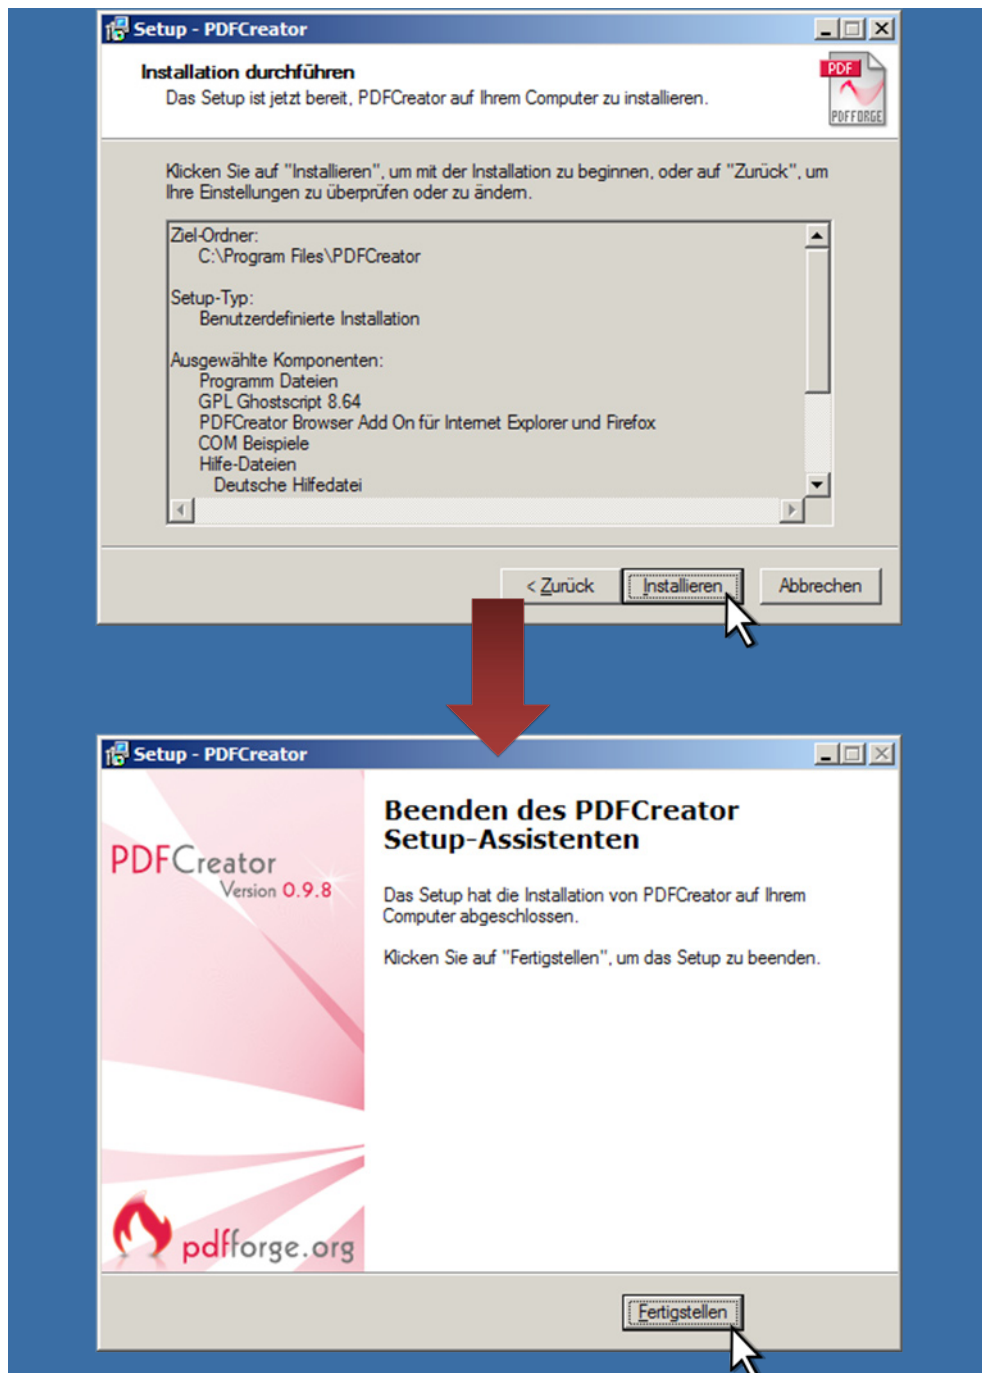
Setup - PDFCreator

Installation durchführen

Das Setup ist jetzt bereit, PDFCreator auf Ihrem Computer zu installieren.

PDF

PDFFORGE

Klicken Sie auf "Installieren", um mit der Installation zu beginnen, oder auf "Zurück", um Ihre Einstellungen zu überprüfen oder zu ändern.

Ziel-Ordner:
C:\Program Files\PDFCreator

Setup-Typ:
Benutzerdefinierte Installation

Ausgewählte Komponenten:
Programm Dateien
GPL Ghostscript 8.64
PDFCreator Browser Add On für Internet Explorer und Firefox
COM Beispiele
Hilfe-Dateien
Deutsche Hilfedatei

< Zurück

Installieren

Abbrechen

Setup - PDFCreator

PDFCreator
Version 0.9.8

pdfforge.org

Beenden des PDFCreator Setup-Assistenten

Das Setup hat die Installation von PDFCreator auf Ihrem Computer abgeschlossen.

Klicken Sie auf "Fertigstellen", um das Setup zu beenden.

Fertigstellen